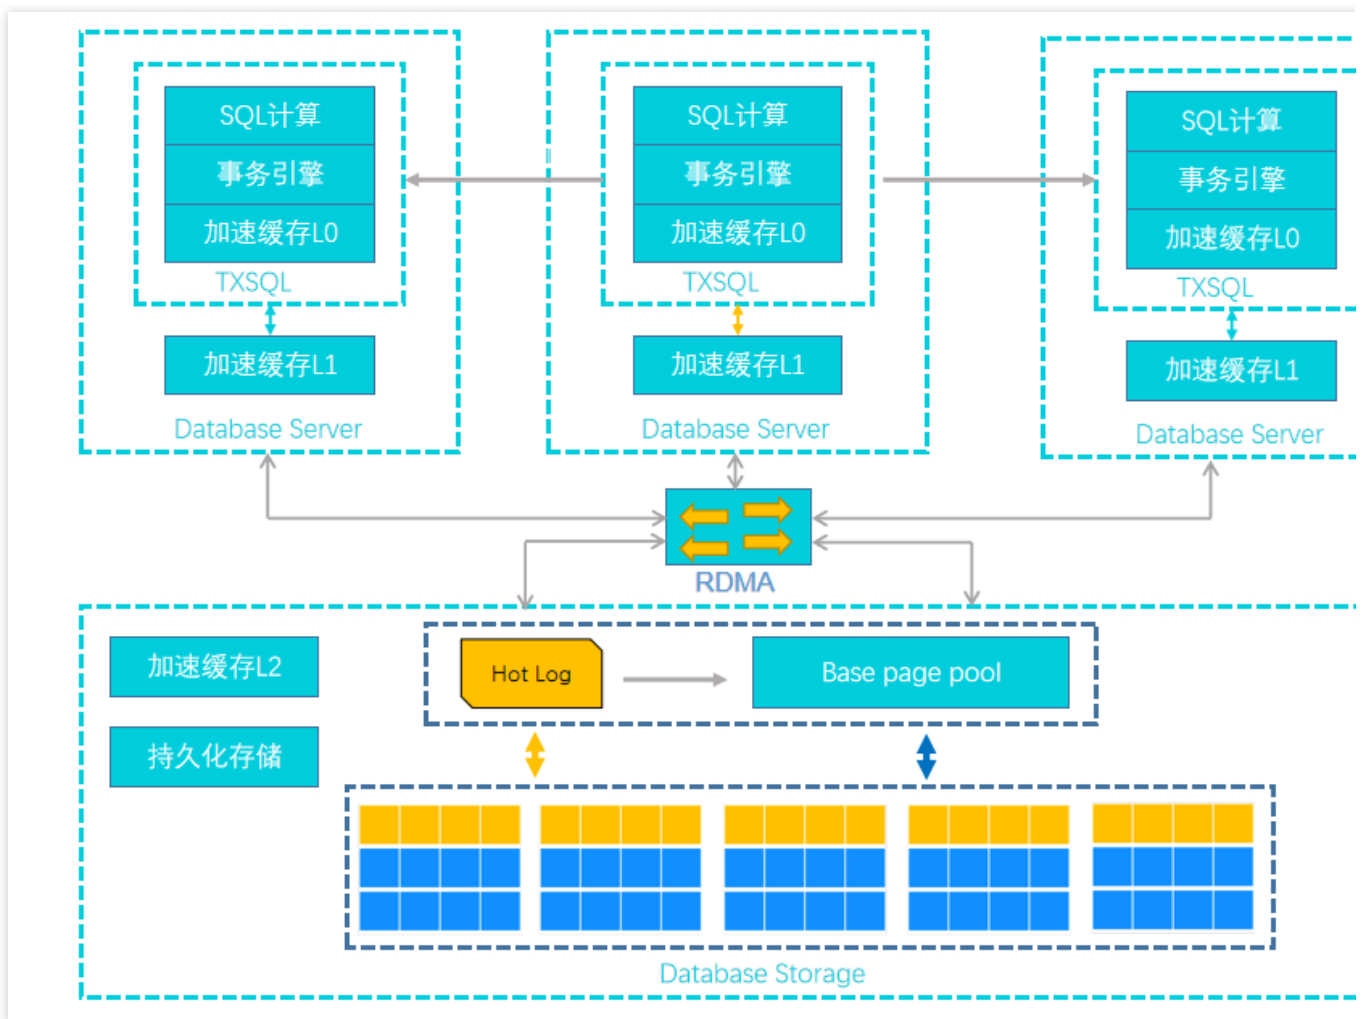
SQL计算
事务引擎
加速缓存L0
TXSQL
加速缓存L1
Database Server

SQL计算
事务引擎
加速缓存L0
TXSQL
加速缓存L1
Database Server

SQL计算
事务引擎
加速缓存L0
TXSQL
加速缓存L1
Database Server

RDMA

加速缓存L2
持久化存储
Hot Log
Base page pool
Database Storage